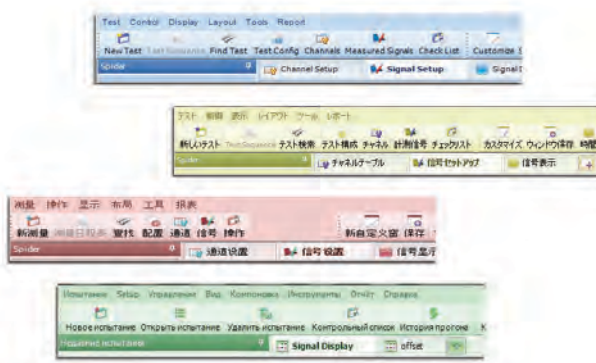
Test Control Display Layout Tools Report
New Test Test Sequence Find Test Test Config Channels Measured Signals Check List Customize
Spider
Channel Setup Signal Setup Signal

テスト 制御 表示 レイアウト ツール レポート
新しいテスト Test Sequence テスト検索 テスト構成 チャネル 計測信号 チェックリスト カスタマイズ ウィンドウ保存 時間
Spider
チャネルテーブル 信号セットアップ 信号表示

测量 操作 显示 布局 工具 报表
新测量 测量日程表 查找 配置 通道 信号 操作 新自定义窗 保存
Spider
通道设置 信号设置 信号显示

Испытание Setup Управление Вид Компоновка Инструменты Отчёт Справка
Новое испытание Открыть испытание Удалить испытание Контрольный список История прогона
Недавние испытания
Signal Display offset